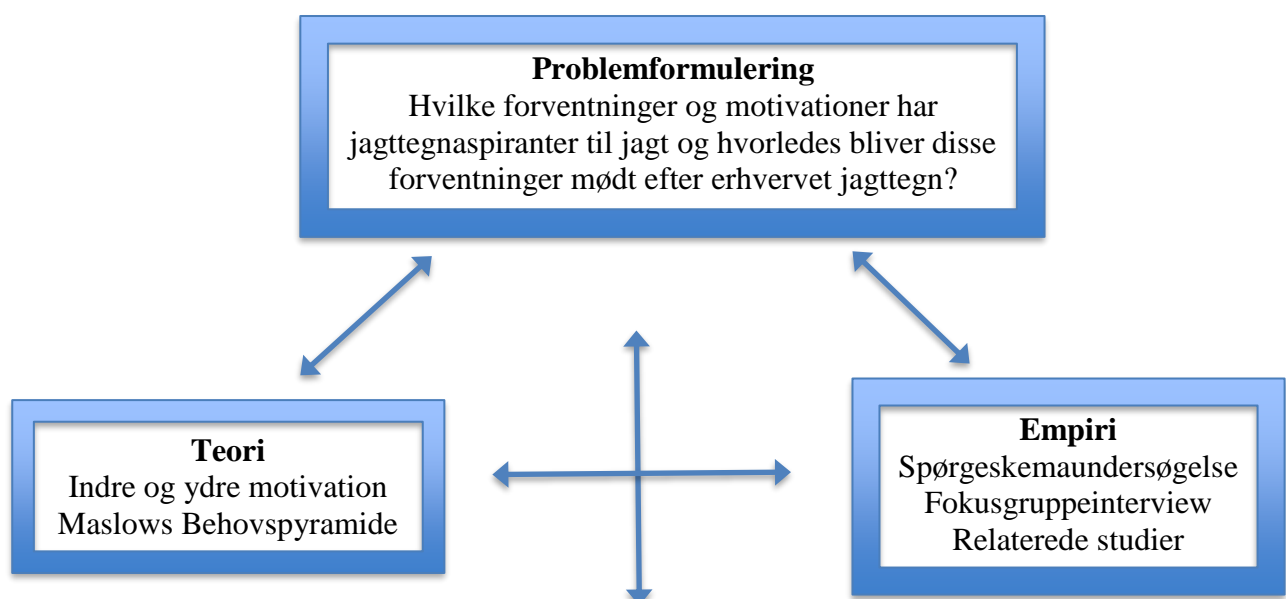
**Problemformulering**
Hvilke forventninger og motivationer har jagttegnaspiranter til jagt og hvorledes bliver disse forventninger mødt efter erhvervet jagttegn?

**Teori**
Indre og ydre motivation
Maslows Behovspyramide

**Empiri**
Spørgeskemaundersøgelse
Fokusgruppeinterview
Relaterede studier